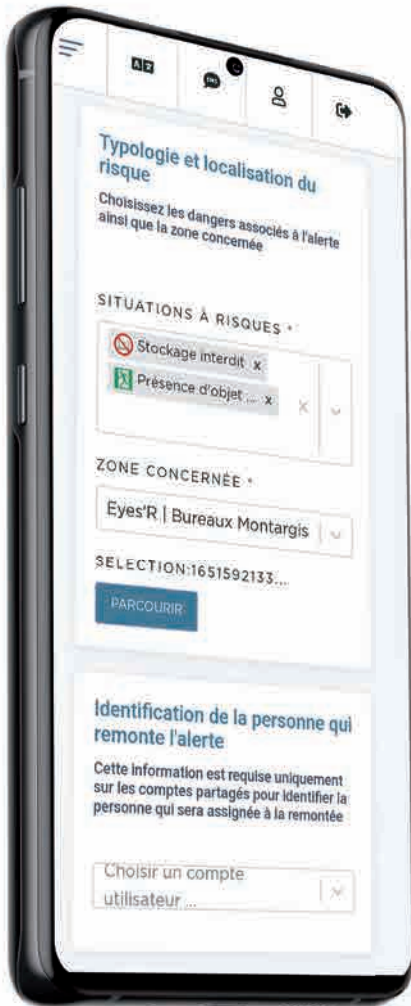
Typologie et localisation du risque

Choisissez les dangers associés à l'alerte ainsi que la zone concernée

SITUATIONS À RISQUES *

Stockage interdit x

Présence d'objet ... x

ZONE CONCERNÉE *

Eyes'R | Bureaux Montargis

SELECTION:1651592133...

PARCOURIR

Identification de la personne qui remonte l'alerte

Cette information est requise uniquement sur les comptes partagés pour identifier la personne qui sera assignée à la remontée

Choisir un compte utilisateur ...